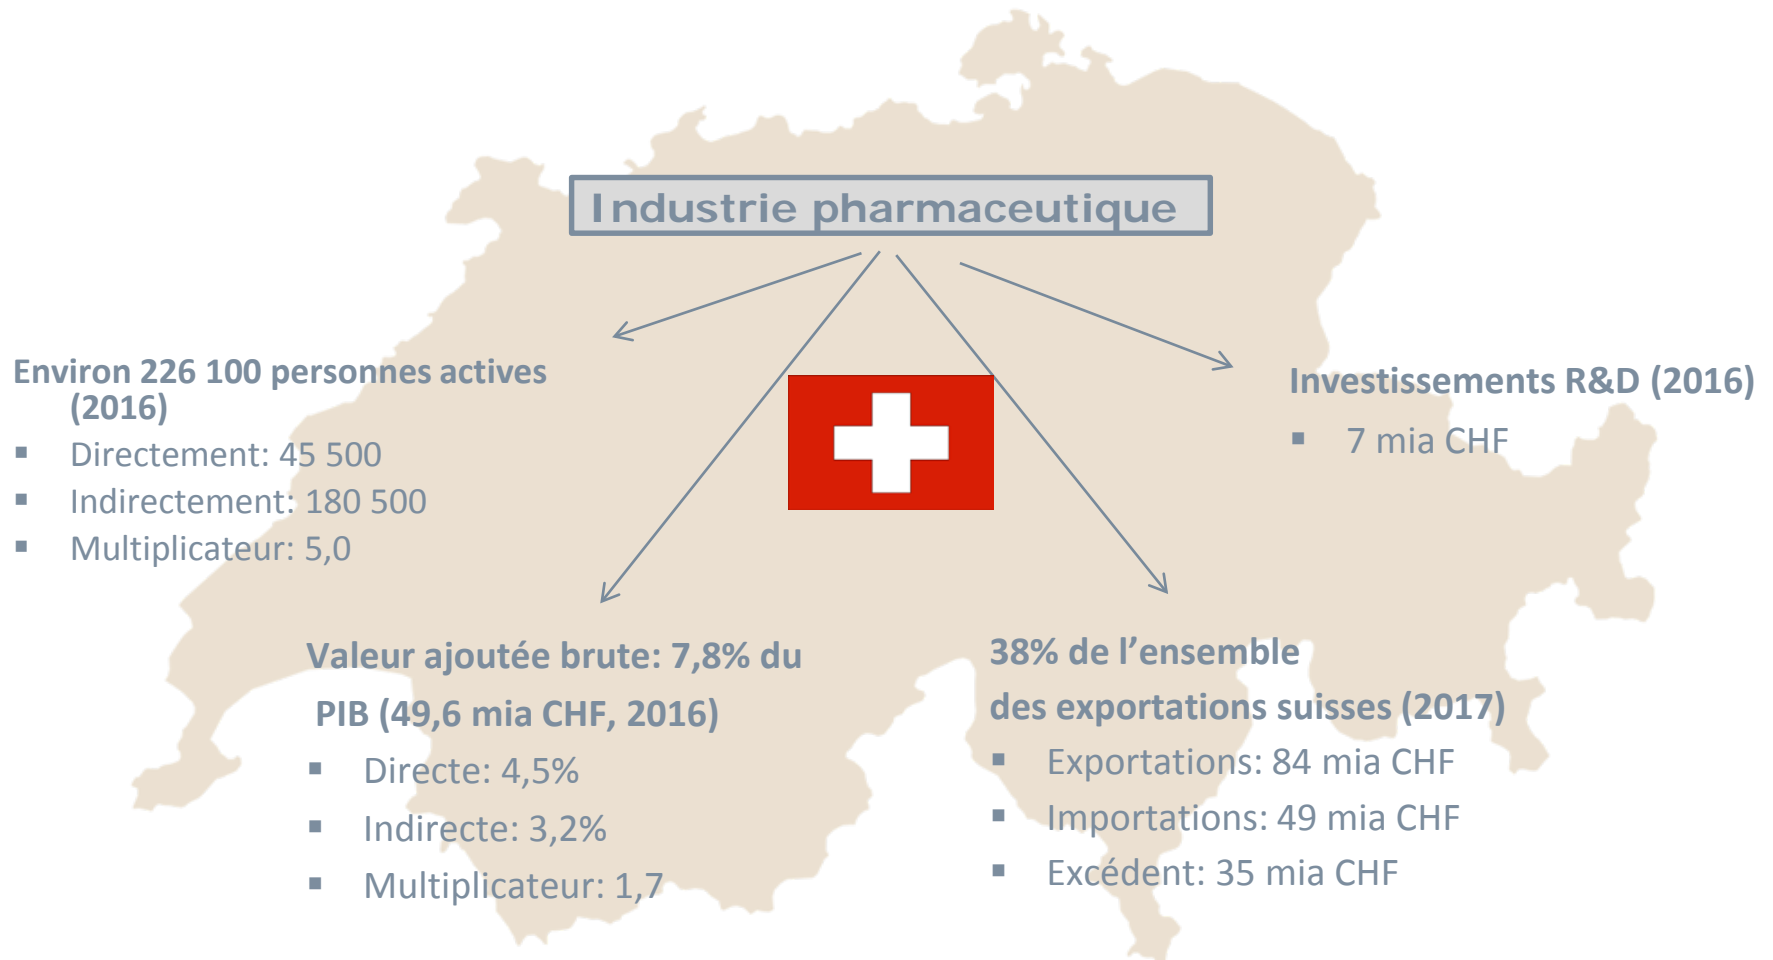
Industrie pharmaceutique

Environ 226 100 personnes actives (2016)
- Directement: 45 500
- Indirectement: 180 500
- Multiplicateur: 5,0

Investissements R&D (2016)
- 7 mia CHF

Valeur ajoutée brute: 7,8% du PIB (49,6 mia CHF, 2016)
- Directe: 4,5%
- Indirecte: 3,2%
- Multiplicateur: 1,7

38% de l'ensemble des exportations suisses (2017)
- Exportations: 84 mia CHF
- Importations: 49 mia CHF
- Excédent: 35 mia CHF